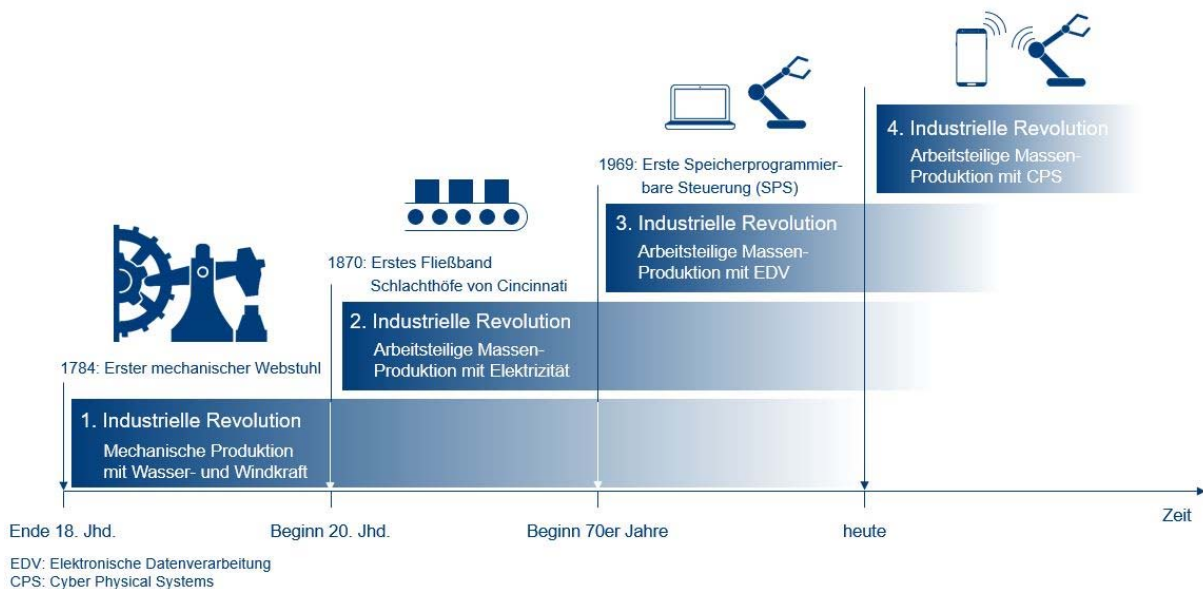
1969: Erste Speicherprogrammierbare Steuerung (SPS)

4. Industrielle Revolution
Arbeitsteilige Massen-Produktion mit CPS

3. Industrielle Revolution
Arbeitsteilige Massen-Produktion mit EDV

1870: Erstes Fließband Schlachthöfe von Cincinnati

2. Industrielle Revolution
Arbeitsteilige Massen-Produktion mit Elektrizität

1784: Erster mechanischer Webstuhl

1. Industrielle Revolution
Mechanische Produktion mit Wasser- und Windkraft

Ende 18. Jhd.
Beginn 20. Jhd.
Beginn 70er Jahre
heute
Zeit

EDV: Elektronische Datenverarbeitung
CPS: Cyber Physical Systems